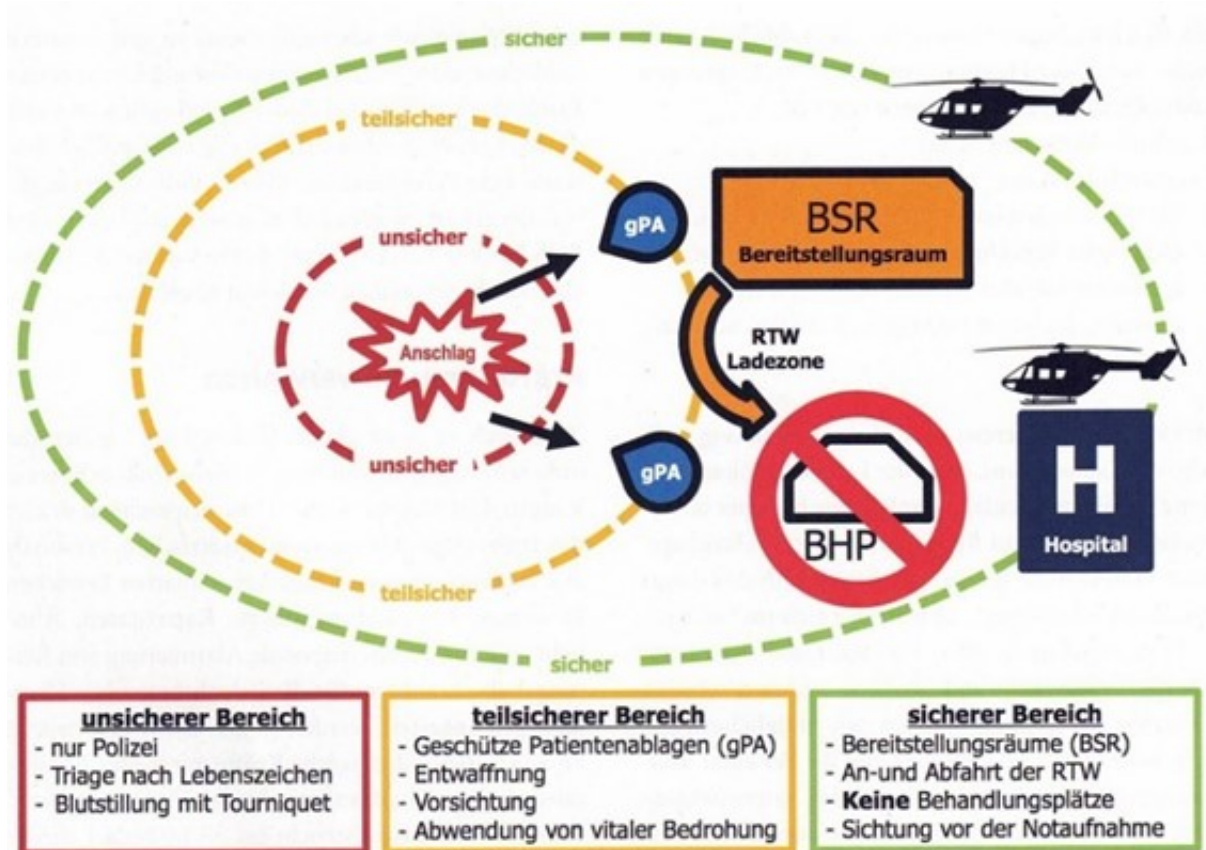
sicher

teilsicher

unsicher

gPA

BSR
Bereitstellungsraum

Anschlag

RTW
Ladezone

unsicher

gPA

BHP

H
Hospital

teilsicher

sicher

**unsicherer Bereich**
- nur Polizei
- Triage nach Lebenszeichen
- Blutstillung mit Tourniquet

**teilsicherer Bereich**
- Geschütze Patientenablagen (gPA)
- Entwaffnung
- Vorsichtung
- Abwendung von vitaler Bedrohung

**sicherer Bereich**
- Bereitstellungsräume (BSR)
- An-und Abfahrt der RTW
- **Keine** Behandlungsplätze
- Sichtung vor der Notaufnahme